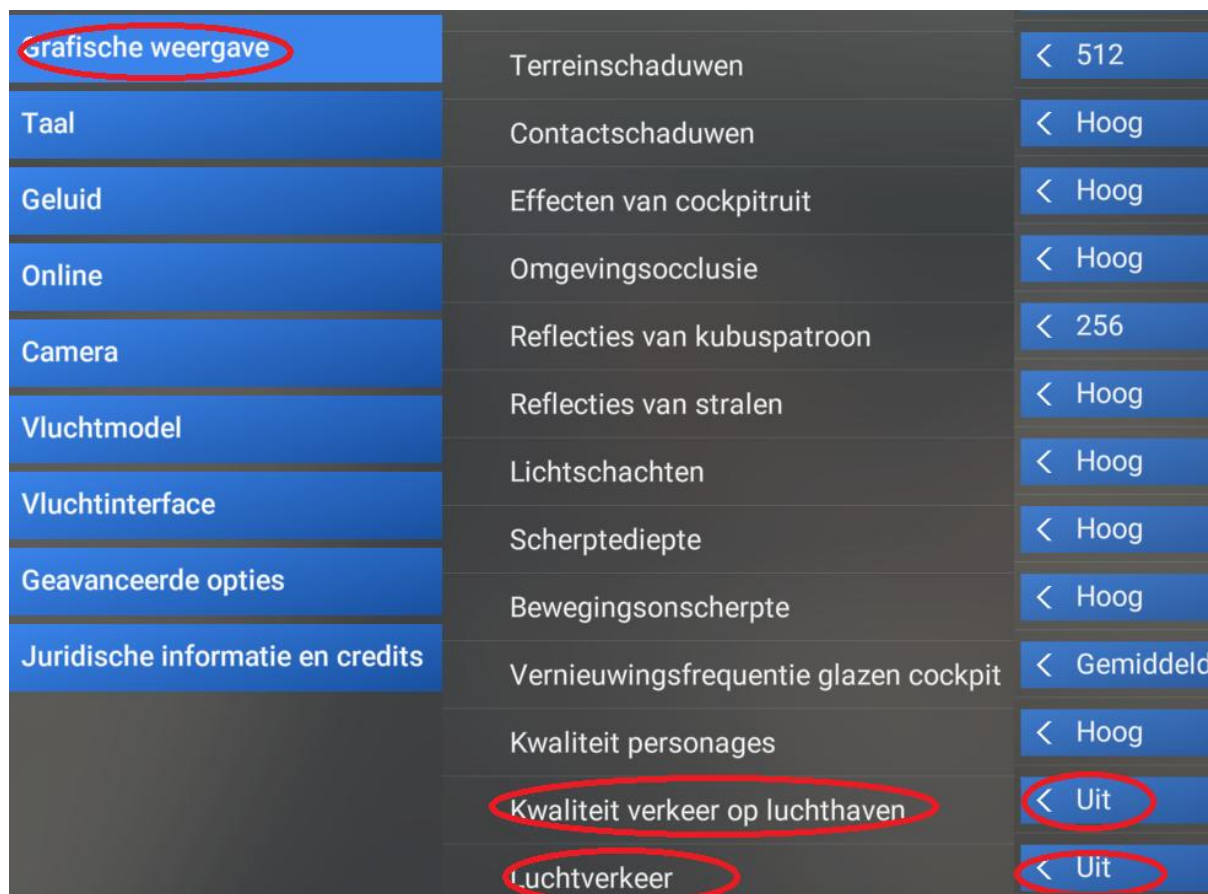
Grafische weergave
Taal
Geluid
Online
Camera
Vluchtmodel
Vluchtinterface
Geavanceerde opties
Juridische informatie en credits

| | |
|---|---|
| Terreinschaduwen | < 512 |
| Contactschaduwen | < Hoog |
| Effecten van cockpitruit | < Hoog |
| Omgevingsocclusie | < Hoog |
| Reflecties van kubuspatroon | < 256 |
| Reflecties van stralen | < Hoog |
| Lichtschachten | < Hoog |
| Scherptediepte | < Hoog |
| Bewegingsonscherpte | < Hoog |
| Vernieuwingsfrequentie glazen cockpit | < Gemiddeld |
| Kwaliteit personages | < Hoog |
| Kwaliteit verkeer op luchthaven | < Uit |
| Luchtverkeer | < Uit |